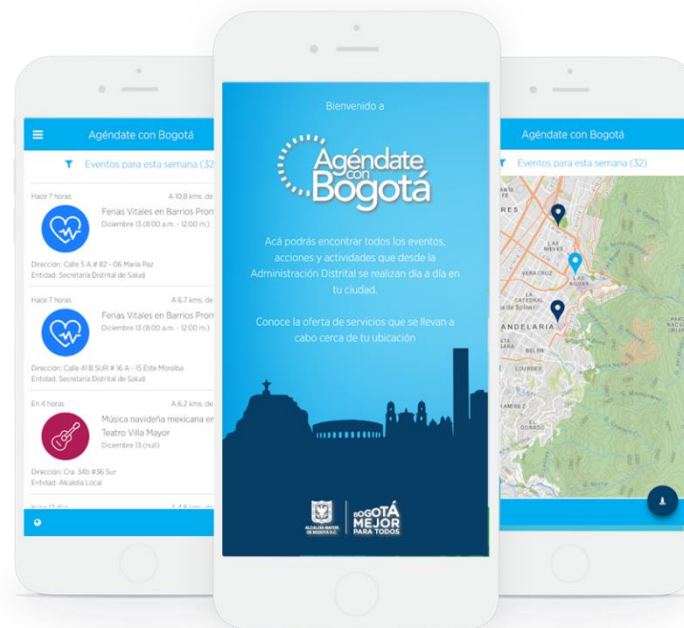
Agéndate con Bogotá

Eventos para esta semana (32

Hace 7 horas

A 10.8 kms. de

Ferias Vitales en Barrios Prom

Diciembre 13 (8:00 a.m. - 12:00 m.)

Dirección: Calle 5 A # 82 - 06 María Paz

Entidad: Secretaría Distrital de Salud

Hace 7 horas

A 6.7 kms. de

Ferias Vitales en Barrios Prom

Diciembre 13 (8:00 a.m. - 12:00 m.)

Dirección: Calle 41 B SUR # 16 A - 15 Este Moralba

Entidad: Secretaría Distrital de Salud

En 4 horas

A 6.2 kms. de

Música navideña mexicana en Teatro Villa Mayor

Diciembre 13 (null)

Dirección: Cra. 34b #36 Sur

Entidad: Alcaldía Local

Bienvenido a

Agéndate con Bogotá

Acá podrás encontrar todos los eventos, acciones y actividades que desde la Administración Distrital se realizan día a día en tu ciudad.

Conoce la oferta de servicios que se llevan a cabo cerca de tu ubicación

ALCALDÍA MAYOR DE BOGOTÁ D.C.

BOGOTÁ MEJOR PARA TODOS

Agéndate con Bogotá

Eventos para esta semana (32)

LAS NIEVES

VERACRUZ

LA CATEDRAL

LAS AGUAS

CANDELARIA

BELÉN

LOURDES

EGIPTO